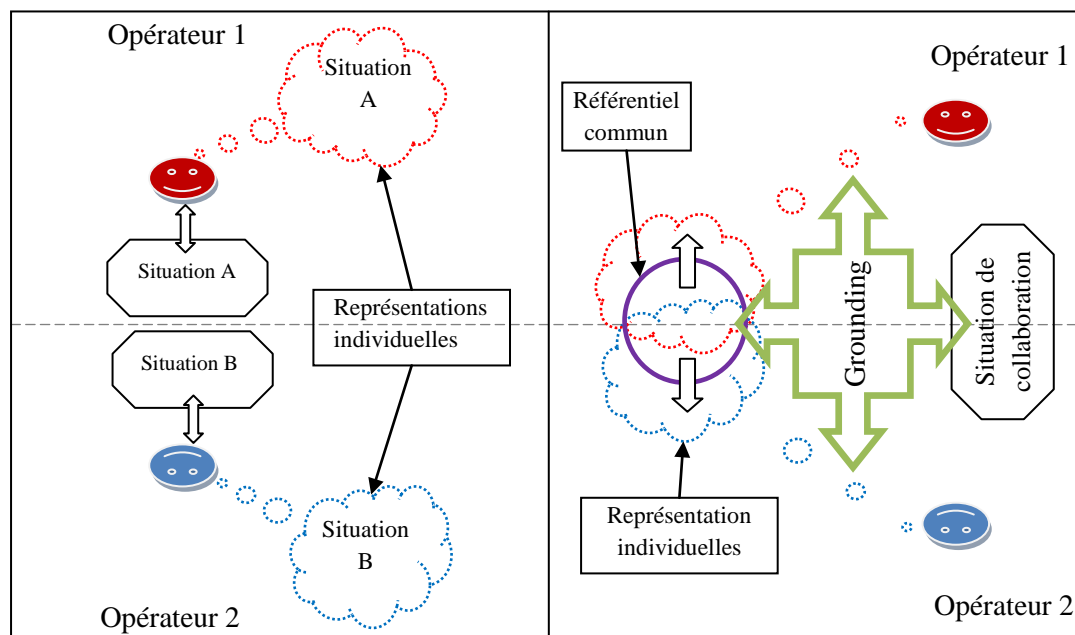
Opérateur 1

Situation A

Situation A

Représentations individuelles

Situation B

Situation B

Opérateur 2

Référentiel commun

Opérateur 1

Grounding

Situation de collaboration

Représentation individuelles

Opérateur 2